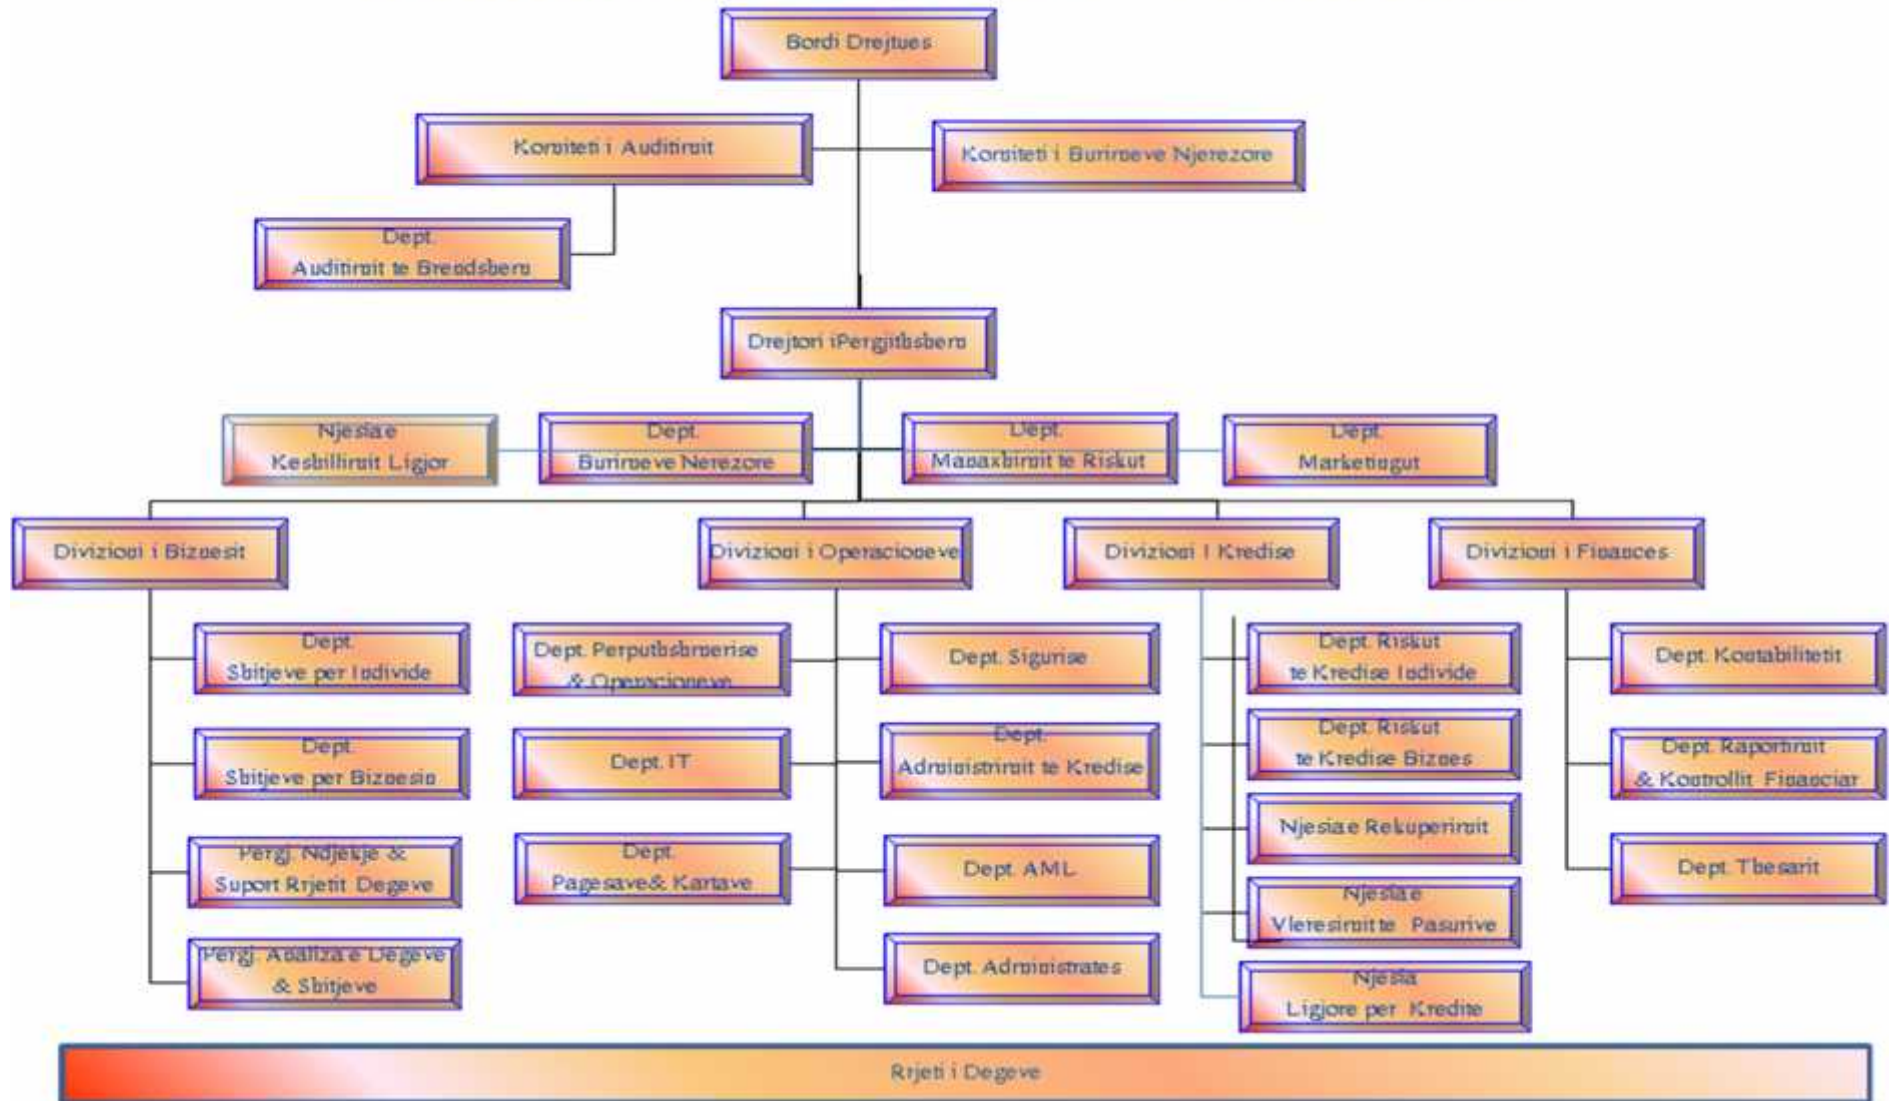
Bordi Drejtues

Komiteti i Auditimit

Komiteti i Burimeve Njerezore

Dept. Auditimit te Brendshem

Drejtori iPergjithshem

Njesia e Keshillimit Ligjor

Dept. Burimeve Nerezore

Dept. Manaxhimit te Riskut

Dept. Marketingut

Divizioni i Biznesit

Divizioni i Operacioneve

Divizioni i Kredise

Divizioni i Finances

Dept. Shitjeve per Individe

Dept. Shitjeve per Biznesin

Pergj. Ndjekje & Suport Rrjetit Degeve

Pergj. Analiza e Degeve & Shitjeve

Dept. Perputhshmerise & Operacioneve

Dept. IT

Dept. Pagesave& Kartave

Dept. Sigurise

Dept. Administrimit te Kredise

Dept. AML

Dept. Administrates

Dept. Riskut te Kredise Individe

Dept. Riskut te Kredise Biznes

Njesia e Rekuperimit

Njesia e Vleresimit te Pasurive

Njesia Ligjore per Kredite

Dept. Kontabilitetit

Dept. Raportimit & Kontrollit Financiar

Dept. Thesarit

Rrjeti i Degeve